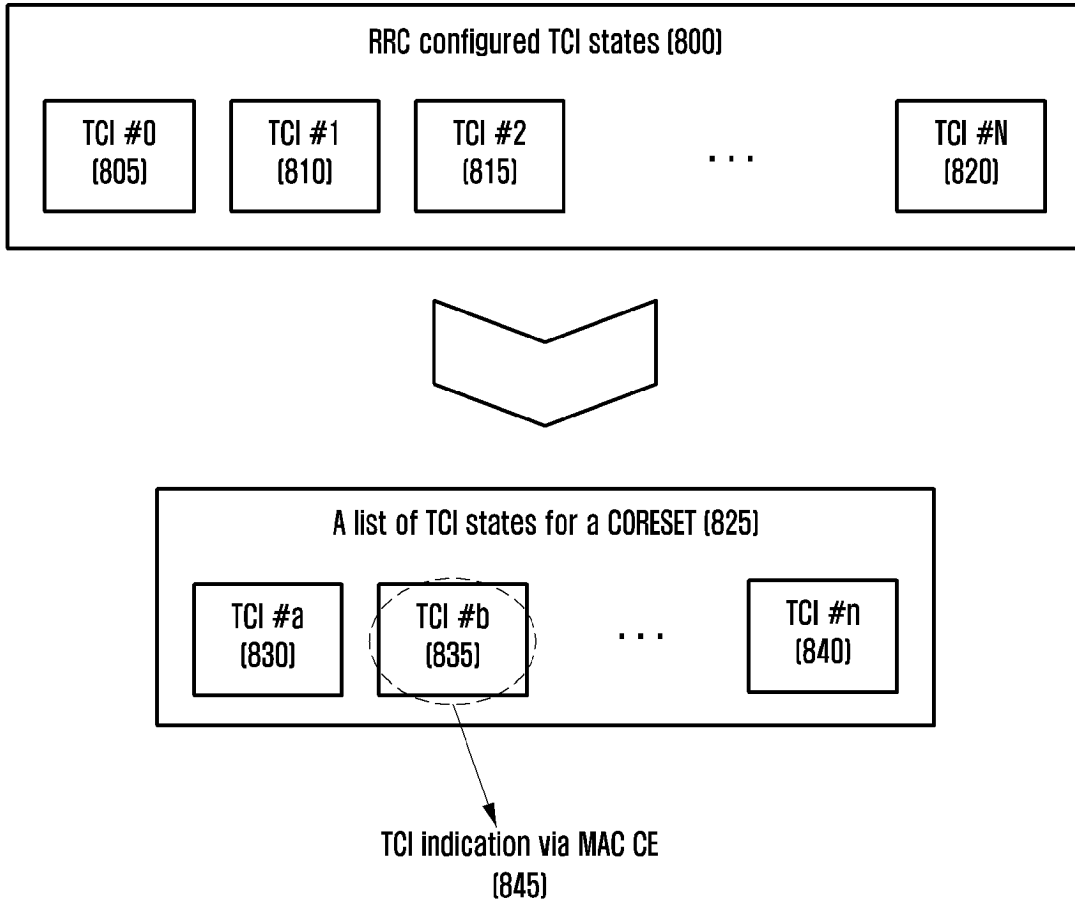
RRC configured TCI states (800)

TCI #0 (805)

TCI #1 (810)

TCI #2 (815)

. . .

TCI #N (820)

A list of TCI states for a CORESET (825)

TCI #a (830)

TCI #b (835)

. . .

TCI #n (840)

TCI indication via MAC CE (845)